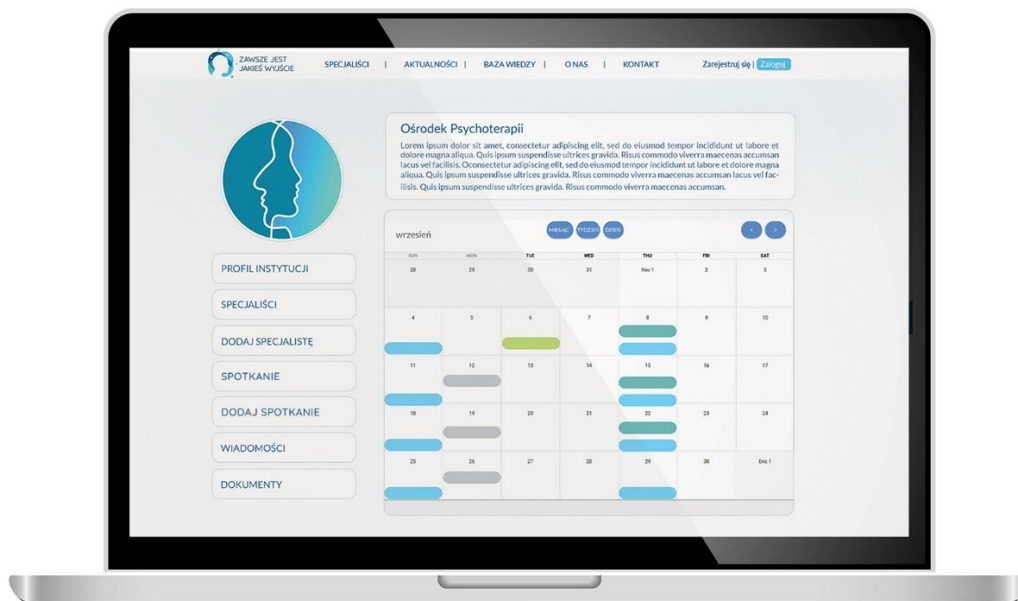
ZAWSZE JEST JAKIEŚ WYJŚCIE

SPECJALIŚCI | AKTUALNOŚCI | BAZA WIEDZY | O NAS | KONTAKT

Zarejestruj się | Zaloguj

Ośrodek Psychoterapii

Lorem ipsum dolor sit amet, consectetur adipiscing elit, sed do eiusmod tempor incididunt ut labore et dolore magna aliqua. Quis ipsum suspendisse ultrices gravida. Risus commodo viverra maecenas accumsan lacus vel facilisis. Oconsectetur adipiscing elit, sed do eiusmod tempor incididunt ut labore et dolore magna aliqua. Quis ipsum suspendisse ultrices gravida. Risus commodo viverra maecenas accumsan lacus vel facilisis. Quis ipsum suspendisse ultrices gravida. Risus commodo viverra maecenas accumsan.

PROFIL INSTYTUCJI

SPECJALIŚCI

DODAJ SPECJALISTĘ

SPOTKANIE

DODAJ SPOTKANIE

WIADOMOŚCI

DOKUMENTY

wrzesień

MIESIĄC TYDZIEŃ DZIEŃ

< >

| SUN | MON | TUE | WED | THU | FRI | SAT |
|---|---|---|---|---|---|---|
| 28 | 29 | 30 | 31 | Nov 1 | 2 | 3 |
| 4 | 5 | 6 | 7 | 8 | 9 | 10 |
| 11 | 12 | 13 | 14 | 15 | 16 | 17 |
| 18 | 19 | 20 | 21 | 22 | 23 | 24 |
| 25 | 26 | 27 | 28 | 29 | 30 | Dec 1 |